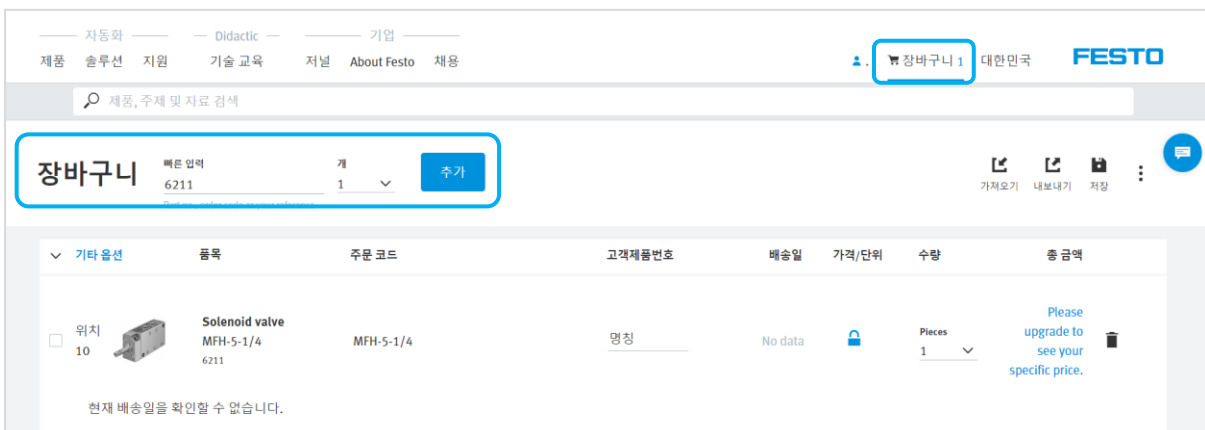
자동화
제품 솔루션 지원

Didactic
기술 교육

기업
저널 About Festo 채용

장바구니 1 대한민국 FESTO

제품, 주제 및 자료 검색

장바구니
빠른 입력
6211
Part no., order code or your reference
개
1
추가

가져오기 내보내기 저장

| 기타 옵션 | 품목 | 주문 코드 | 고객제품번호 | 배송일 | 가격/단위 | 수량 | 총 금액 |
|---|---|---|---|---|---|---|---|
| 위치 10 | Solenoid valve MFH-5-1/4 6211 | MFH-5-1/4 | 명칭 | No data | | Pieces 1 | Please upgrade to see your specific price. |

현재 배송일을 확인할 수 없습니다.